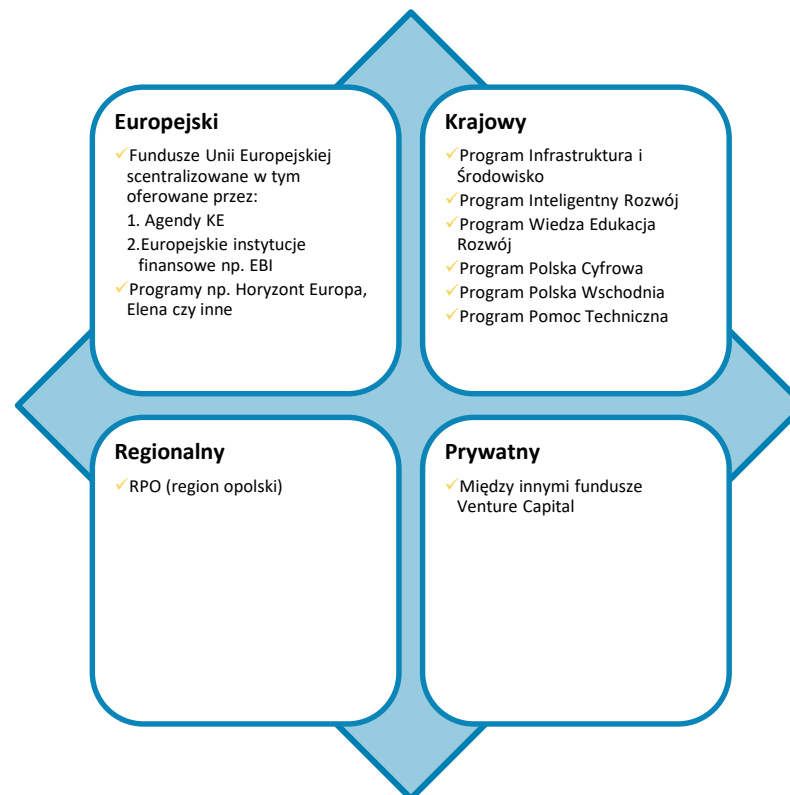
Europejski

Fundusze Unii Europejskiej scentralizowane w tym oferowane przez:
1. Agendy KE
2.Europejskie instytucje finansowe np. EBI
Programy np. Horyzont Europa, Elena czy inne

Krajowy

Program Infrastruktura i Środowisko
Program Inteligentny Rozwój
Program Wiedza Edukacja Rozwój
Program Polska Cyfrowa
Program Polska Wschodnia
Program Pomoc Techniczna

Regionalny

RPO (region opolski)

Prywatny

Między innymi fundusze Venture Capital